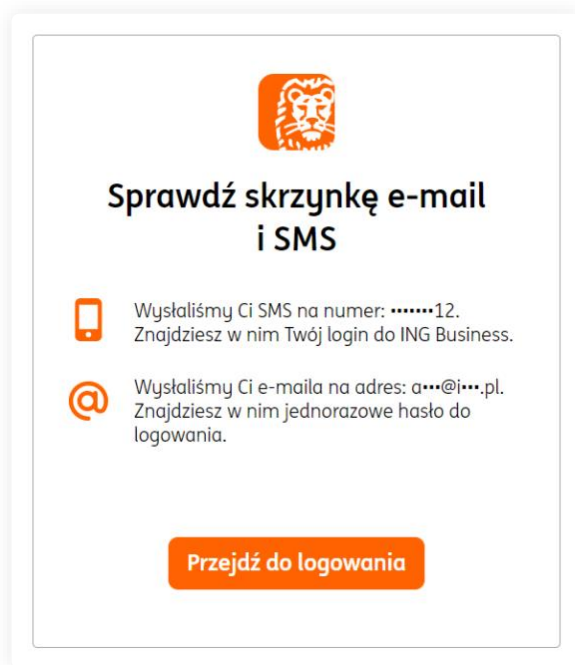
Sprawdź skrzynkę e-mail i SMS

Wysłaliśmy Ci SMS na numer: •••••••12. Znajdziesz w nim Twój login do ING Business.

@

Wysłaliśmy Ci e-maila na adres: a•••@i•••.pl. Znajdziesz w nim jednorazowe hasło do logowania.

Przejdź do logowania